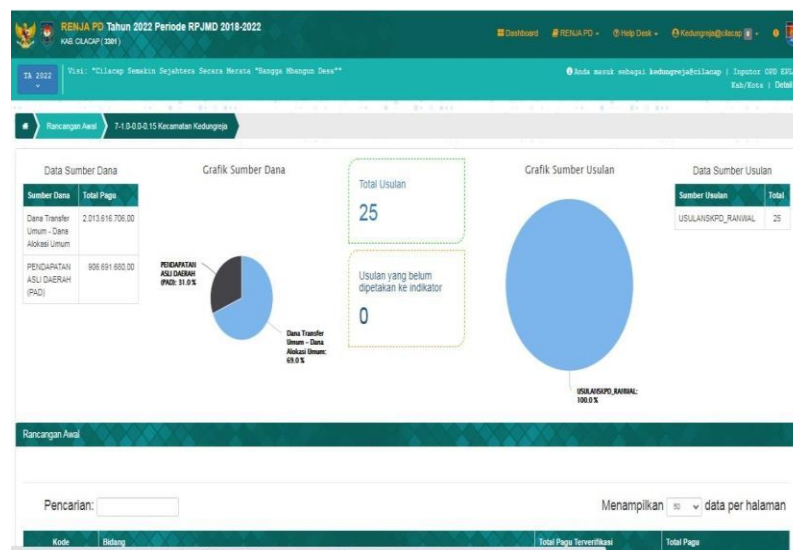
RENJA PD Tahun 2022 Periode RPJMD 2018-2022
KAB. CILACAP (3301)

Dashboard RENJA PD Help Desk Kedungreja@cilacap

TA 2022

Visi: "Cilacap Semakin Sejahtera Secara Merata "Bangga Mbangun Desa""

Anda masuk sebagai kedungreja@cilacap | Inputor OPD KPL Kab/Kota | Detail

Rancangan Awal 7-1.0-0.0-0.15 Kecamatan Kedungreja

Data Sumber Dana

| Sumber Dana | Total Pagu |
|---|---|
| Dana Transfer Umum - Dana Alokasi Umum | 2.013.616.706,00 |
| PENDAPATAN ASLI DAERAH (PAD) | 906.691.680,00 |

Grafik Sumber Dana

PENDAPATAN ASLI DAERAH (PAD): 31.0 %

Dana Transfer Umum - Dana Alokasi Umum: 69.0 %

Total Usulan
25

Usulan yang belum dipetakan ke indikator
0

Grafik Sumber Usulan

USULANSKPD_RANWAL: 100.0 %

Data Sumber Usulan

| Sumber Usulan | Total |
|---|---|
| USULANSKPD_RANWAL | 25 |

Rancangan Awal

Pencarian:

Menampilkan 50 data per halaman

| Kode | Bidang | Total Pagu Terverifikasi | Total Pagu |
|---|---|---|---|